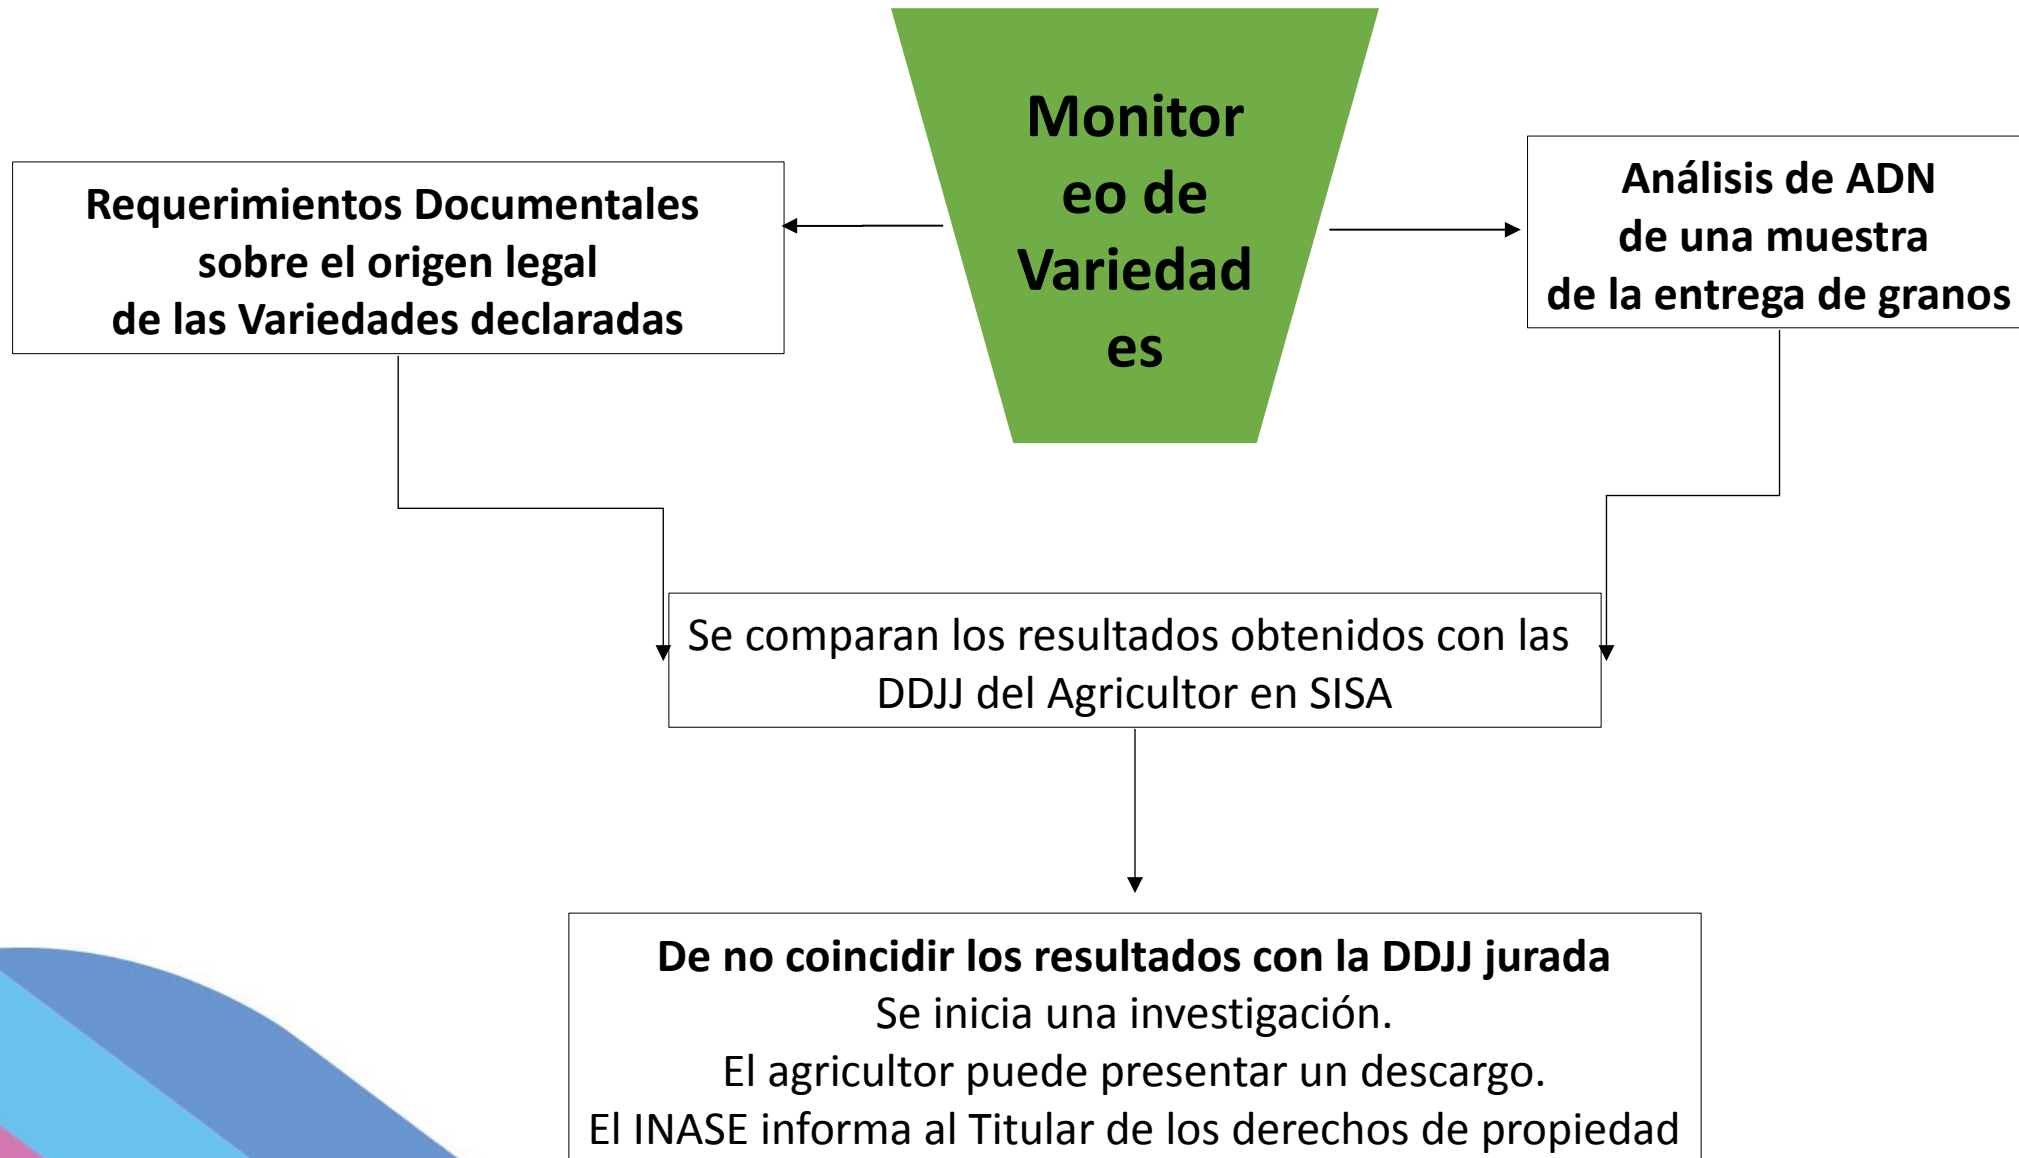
Monitoreo de Variedades

Requerimientos Documentales sobre el origen legal de las Variedades declaradas

Análisis de ADN de una muestra de la entrega de granos

Se comparan los resultados obtenidos con las DDJJ del Agricultor en SISA

De no coincidir los resultados con la DDJJ jurada
Se inicia una investigación.
El agricultor puede presentar un descargo.
El INASE informa al Titular de los derechos de propiedad